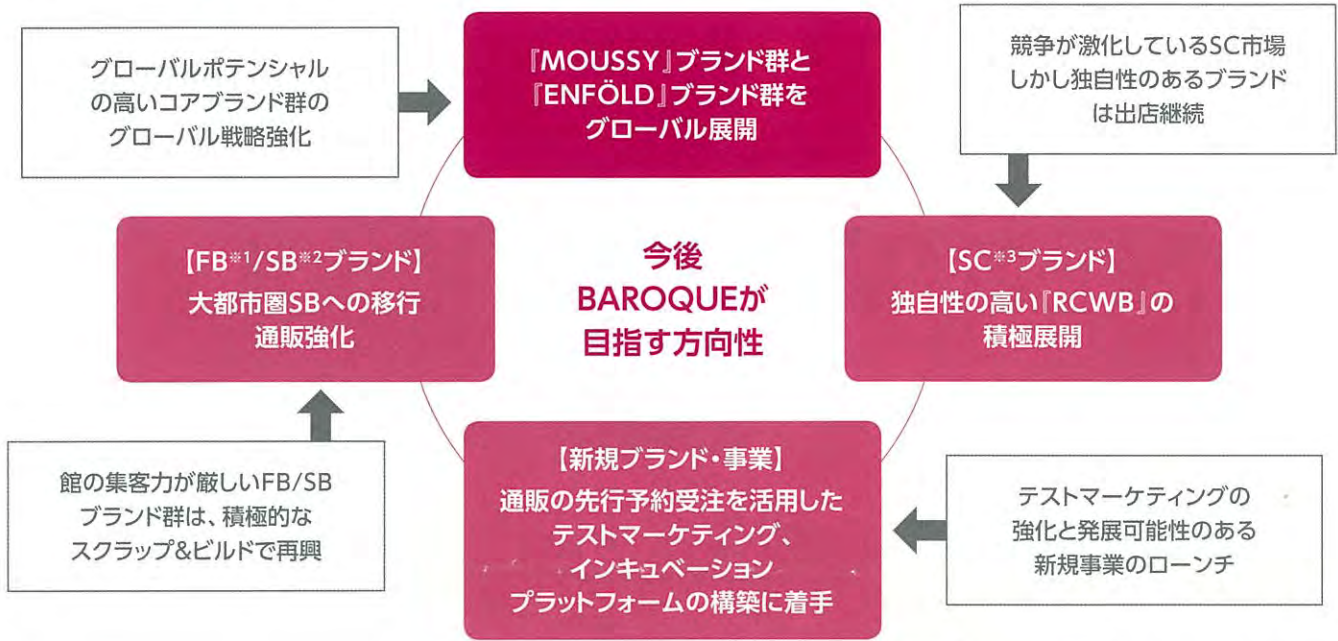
グローバルポテンシャルの高いコアブランド群のグローバル戦略強化

『MOUSSY』ブランド群と『ENFÖLD』ブランド群をグローバル展開

競争が激化しているSC市場しかし独自性のあるブランドは出店継続

【FB※1/SB※2ブランド】
大都市圏SBへの移行
通販強化

今後
BAROQUEが
目指す方向性

【SC※3ブランド】
独自性の高い『RCWB』の積極展開

館の集客力が厳しいFB/SBブランド群は、積極的なスクラップ&ビルドで再興

【新規ブランド・事業】
通販の先行予約受注を活用したテストマーケティング、インキュベーションプラットフォームの構築に着手

テストマーケティングの強化と発展可能性のある新規事業のローンチ